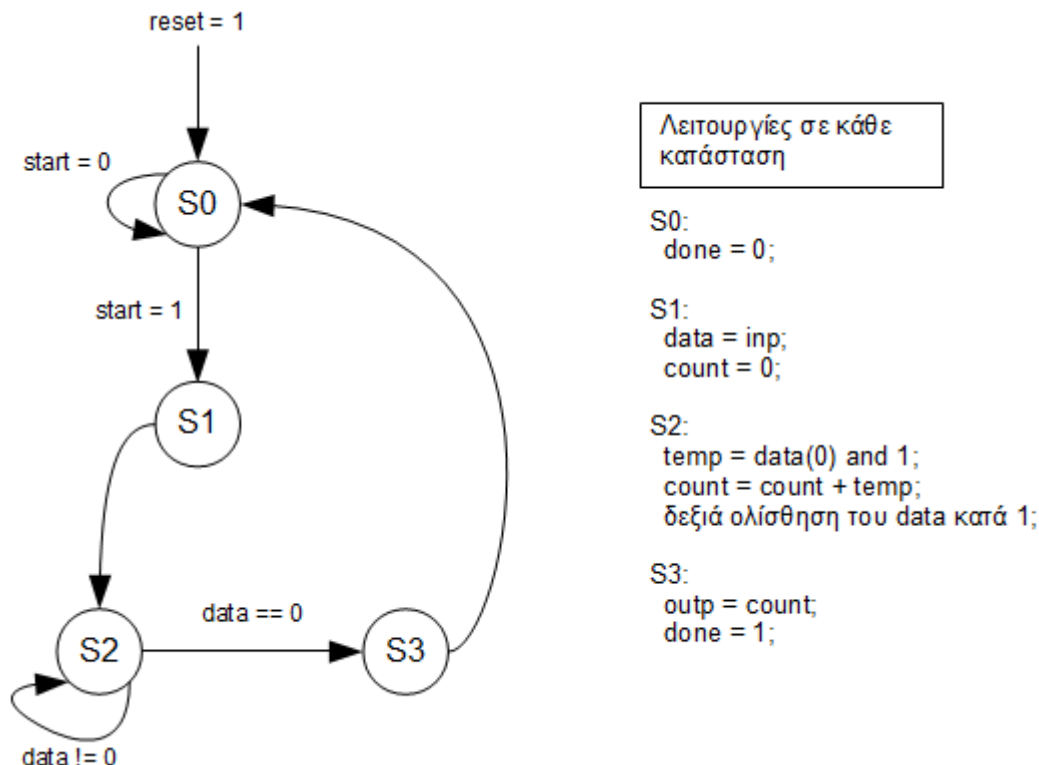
reset = 1

start = 0

S0

start = 1

S1

S2

data == 0

S3

data != 0

Λειτουργίες σε κάθε κατάσταση

S0:
done = 0;

S1:
data = inp;
count = 0;

S2:
temp = data(0) and 1;
count = count + temp;
δεξιά ολίσθηση του data κατά 1;

S3:
outp = count;
done = 1;